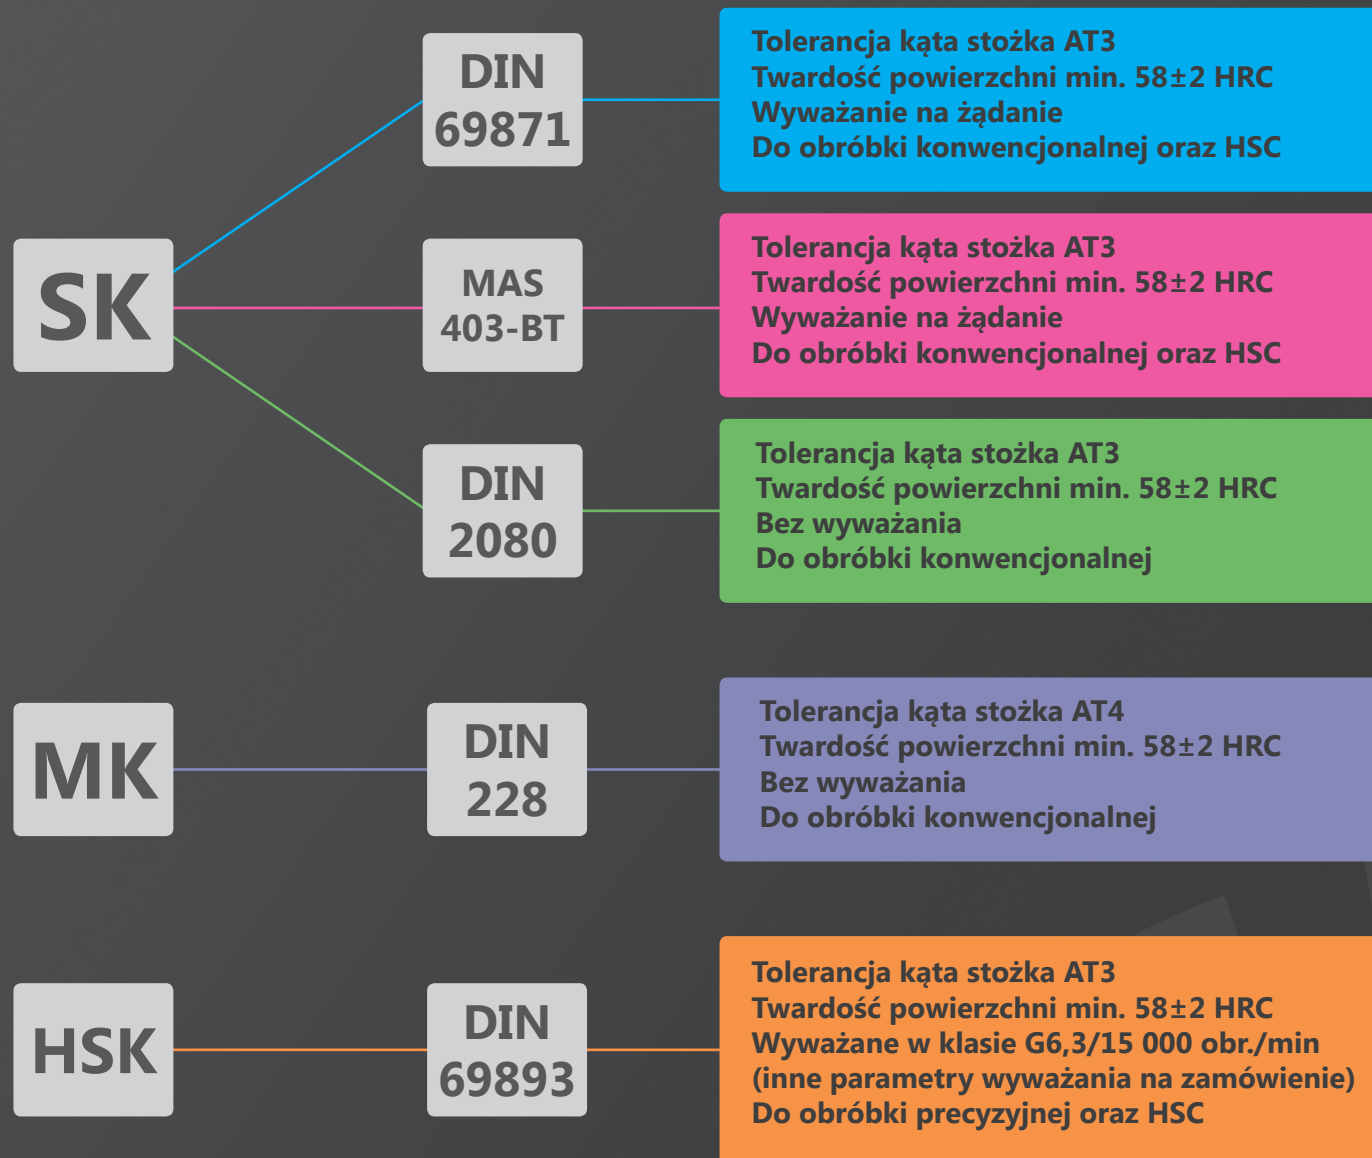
SK

DIN
69871

Tolerancja kąta stożka AT3
Twardość powierzchni min. 58±2 HRC
Wyważanie na żądanie
Do obróbki konwencjonalnej oraz HSC

MAS
403-BT

Tolerancja kąta stożka AT3
Twardość powierzchni min. 58±2 HRC
Wyważanie na żądanie
Do obróbki konwencjonalnej oraz HSC

DIN
2080

Tolerancja kąta stożka AT3
Twardość powierzchni min. 58±2 HRC
Bez wyważania
Do obróbki konwencjonalnej

MK

DIN
228

Tolerancja kąta stożka AT4
Twardość powierzchni min. 58±2 HRC
Bez wyważania
Do obróbki konwencjonalnej

HSK

DIN
69893

Tolerancja kąta stożka AT3
Twardość powierzchni min. 58±2 HRC
Wyważane w klasie G6,3/15 000 obr./min
(inne parametry wyważania na zamówienie)
Do obróbki precyzyjnej oraz HSC